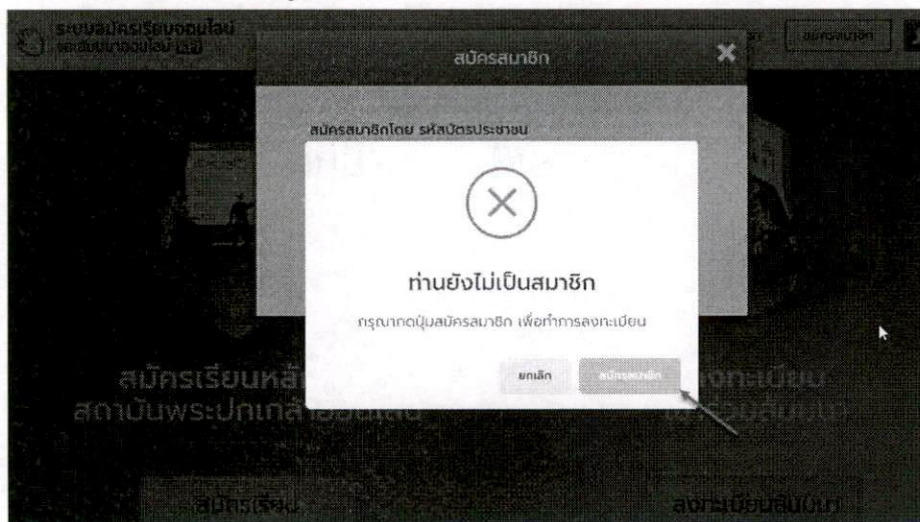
ระบบสมัครเรียนออนไลน์
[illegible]

ลงทะเบียนสมาชิก

สมัครสมาชิก

สมัครสมาชิกโดย รหัสบัตรประชาชน

ท่านยังไม่เป็นสมาชิก

กรุณากดปุ่มสมัครสมาชิก เพื่อทำการลงทะเบียน

ยกเลิก

สมัครสมาชิก

สมัครเรียนหลั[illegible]
สถาบันพระปกเกล้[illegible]

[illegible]ลงทะเบียน
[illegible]

สมัครเรียน

ลงทะเบียนสัมมนา